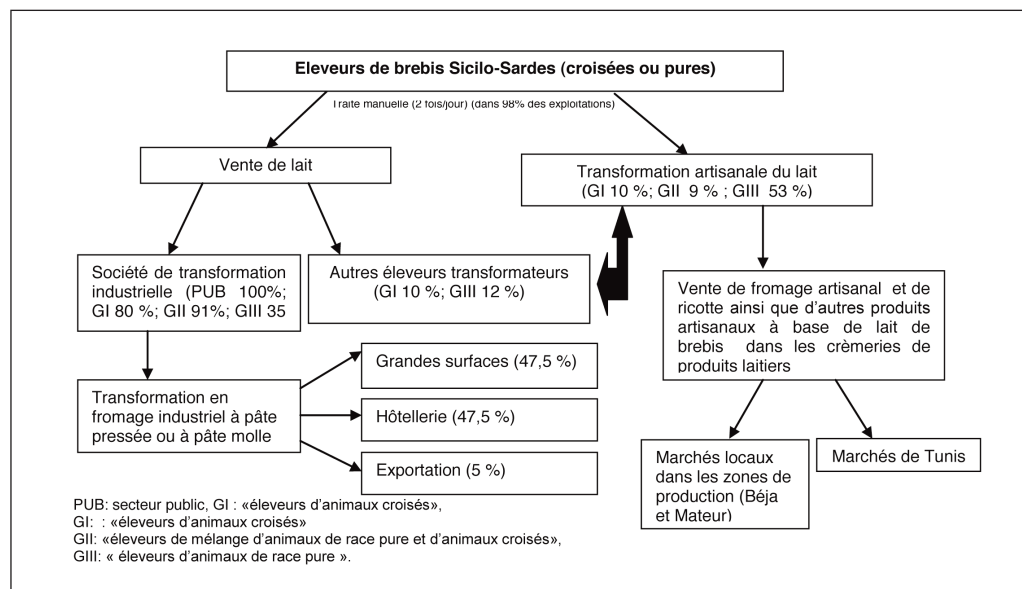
Eleveurs de brebis Sicilo-Sardes (croisées ou pures)

Traite manuelle (2 fois/jour) (dans 98% des exploitations)

Vente de lait

Transformation artisanale du lait (GI 10 %; GII 9 % ; GIII 53 %)

Société de transformation industrielle (PUB 100%; GI 80 %; GII 91%; GIII 35

Autres éleveurs transformateurs (GI 10 %; GIII 12 %)

Vente de fromage artisanal et de ricotte ainsi que d'autres produits artisanaux à base de lait de brebis dans les crèmeries de produits laitiers

Transformation en fromage industriel à pâte pressée ou à pâte molle

Grandes surfaces (47,5 %)

Hôtellerie (47,5 %)

Exportation (5 %)

Marchés locaux dans les zones de production (Béja et Mateur)

Marchés de Tunis

PUB: secteur public, GI : «éleveurs d'animaux croisés»,
GI: : «éleveurs d'animaux croisés»
GII: «éleveurs de mélange d'animaux de race pure et d'animaux croisés»,
GIII: « éleveurs d'animaux de race pure ».